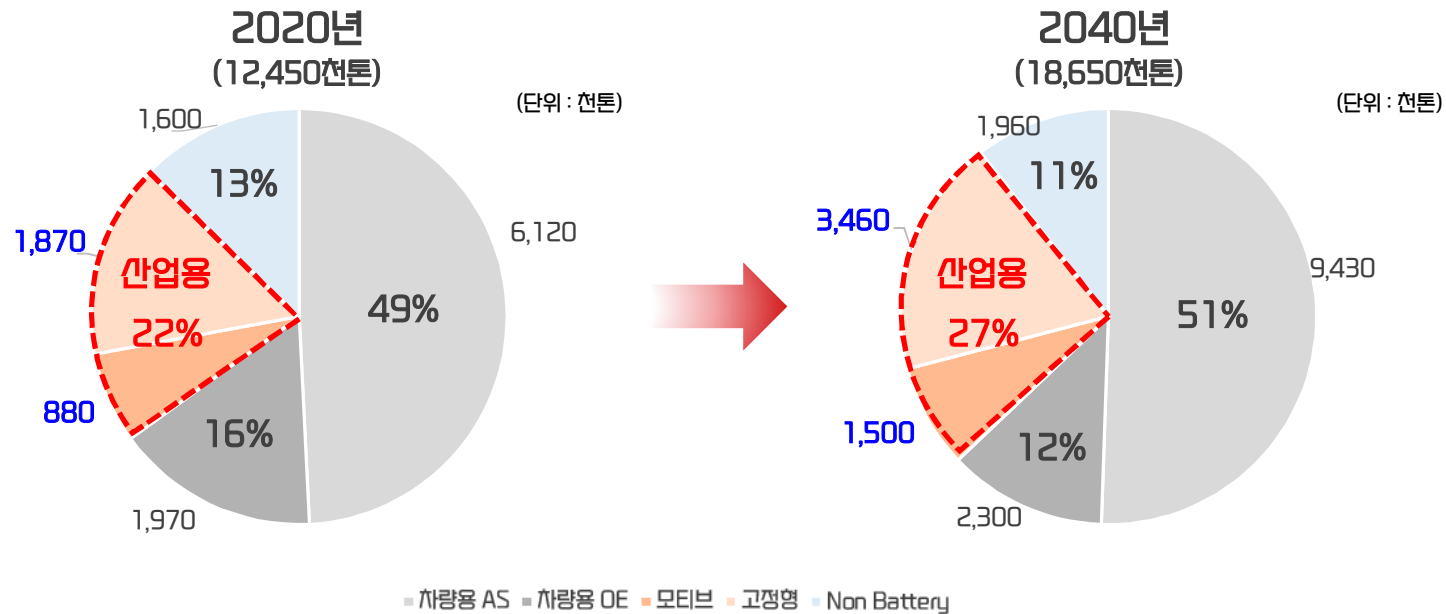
2020년
(12,450천톤)

(단위 : 천톤)

1,600
13%
1,870
산업용
22%
880
49%
6,120
16%
1,970

2040년
(18,650천톤)

(단위 : 천톤)

1,960
11%
3,460
산업용
27%
1,500
51%
9,430
12%
2,300

차량용 AS 차량용 OE 모티브 고정형 Non Battery